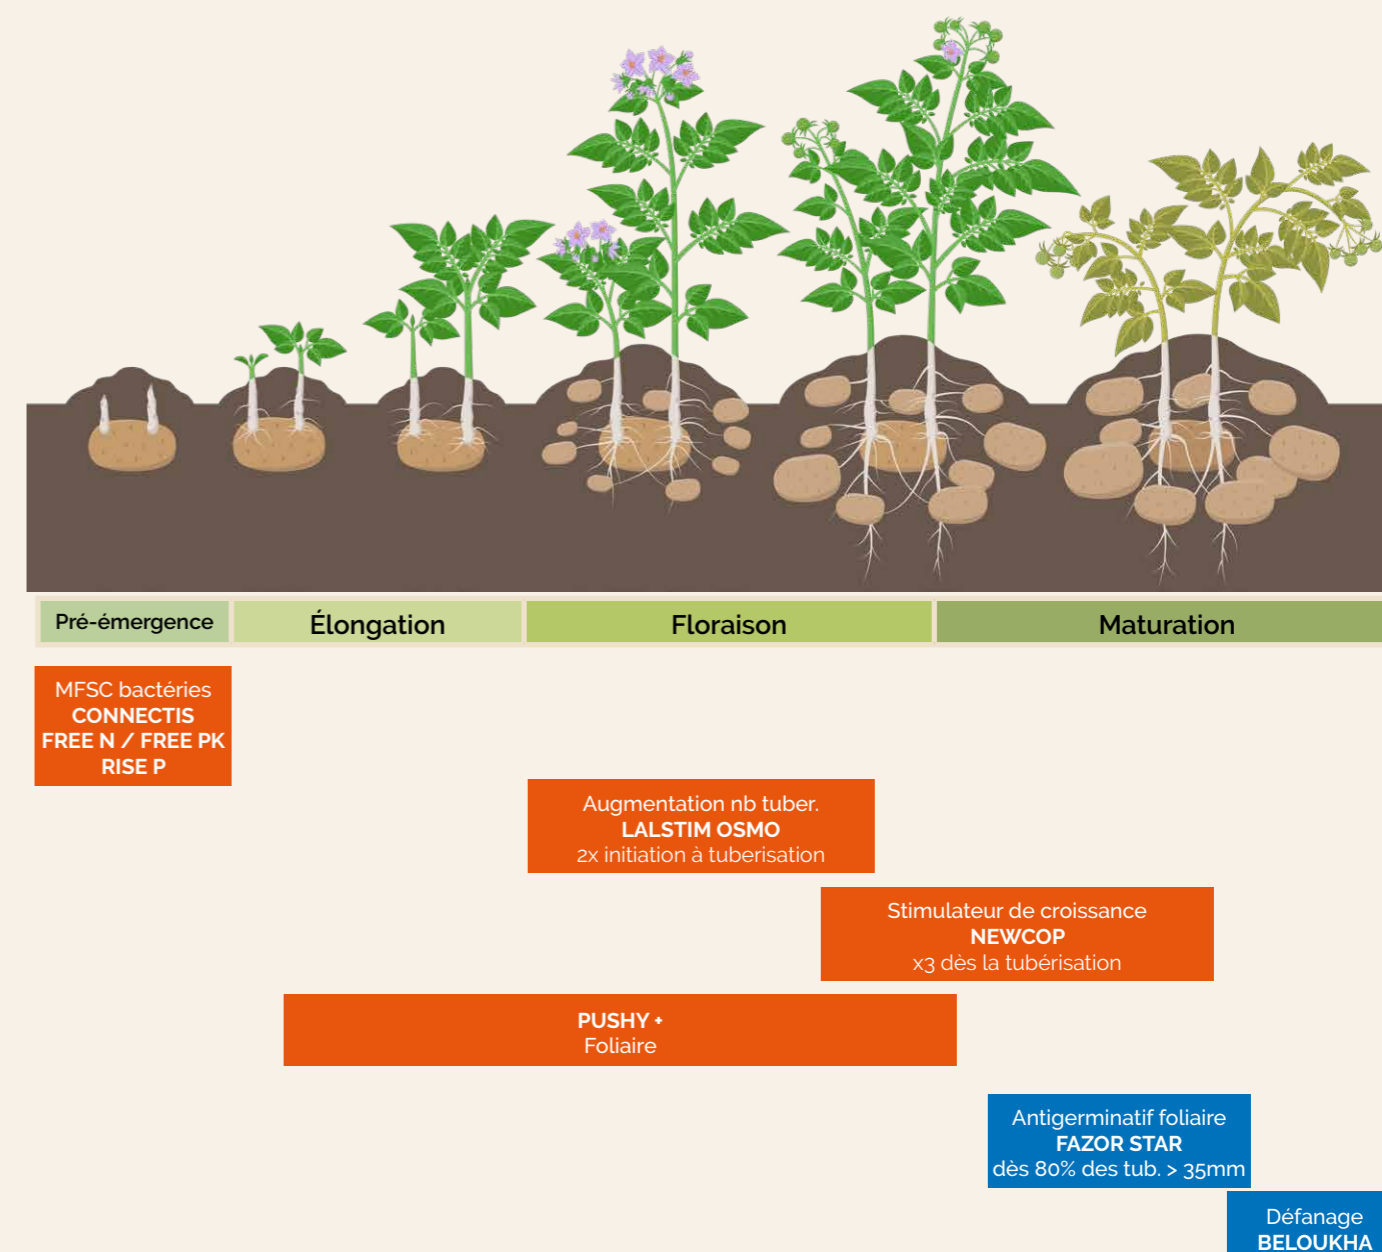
Pré-émergence

Élongation

Floraison

Maturation

MFSC bactéries
CONNECTIS
FREE N / FREE PK
RISE P

Augmentation nb tuber.
LALSTIM OSMO
2x initiation à tuberisation

Stimulateur de croissance
NEWCOP
x3 dès la tubérisation

PUSHY +
Foliaire

Antigerminatif foliaire
FAZOR STAR
dès 80% des tub. > 35mm

Défanage
BELOUKHA